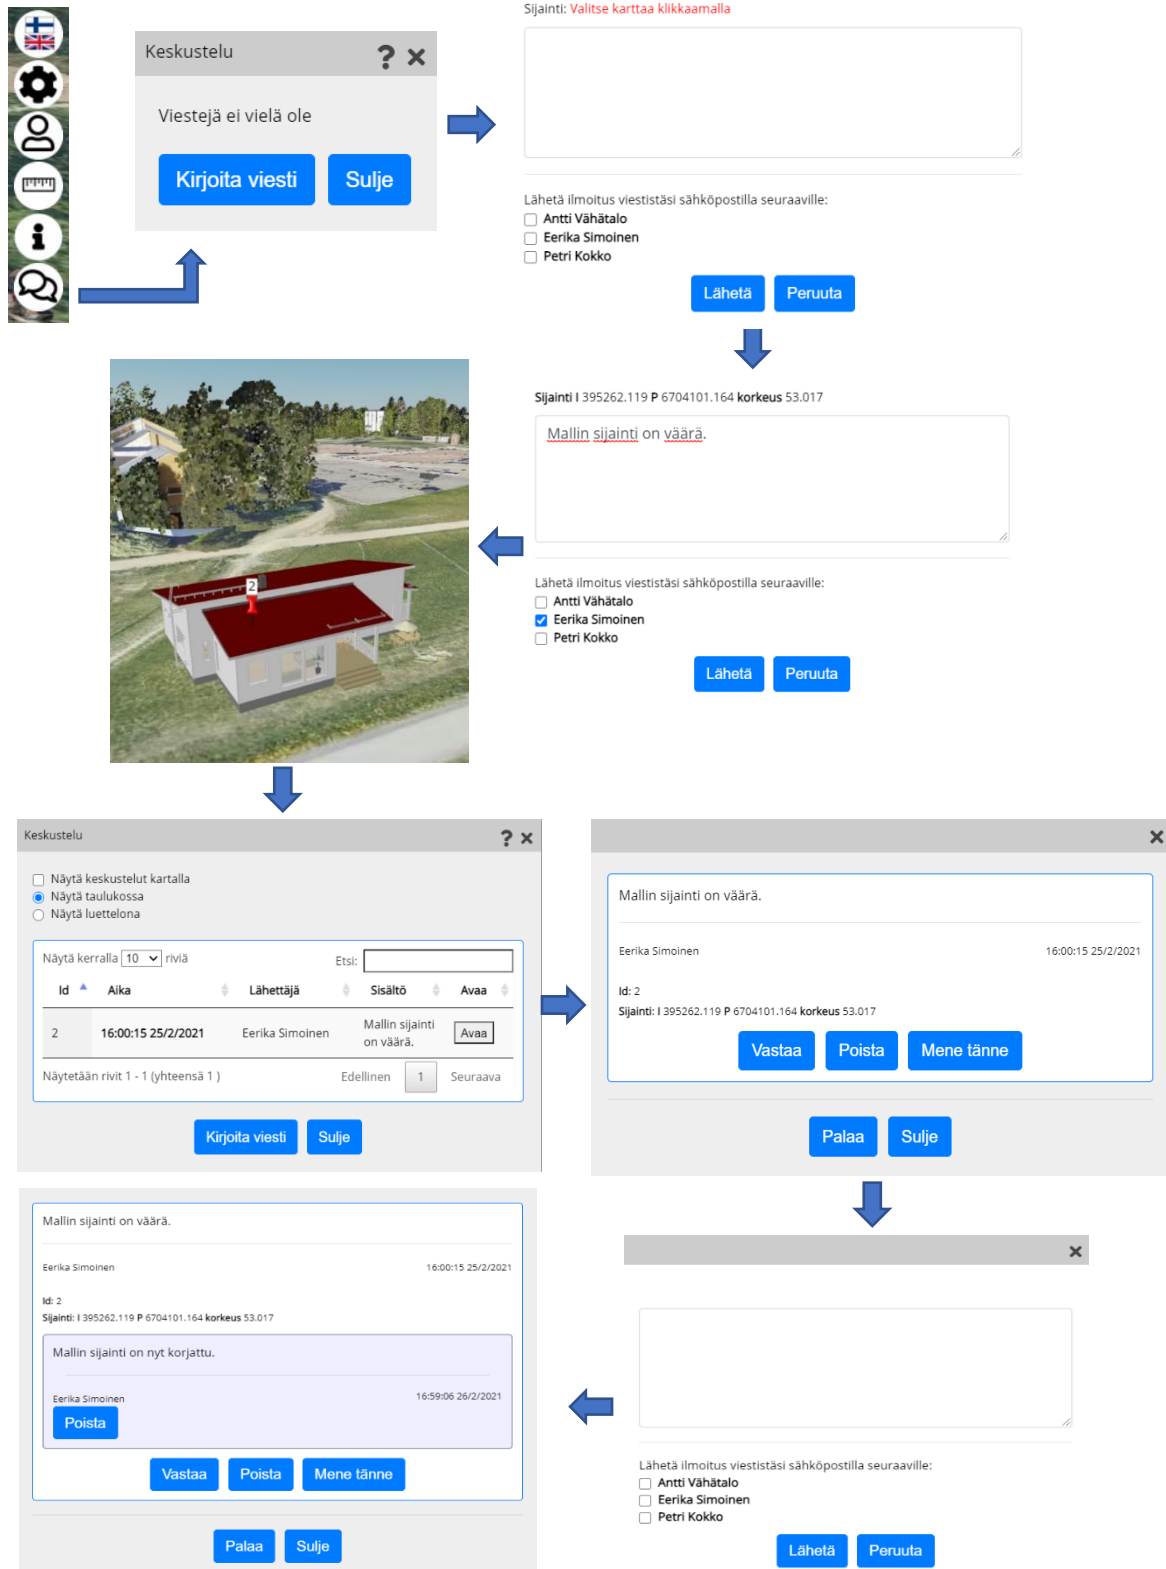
Keskustelu ? ×

Viestejä ei vielä ole

Kirjoita viesti Sulje

Sijainti: Valitse karttaa klikkaamalla

Lähetä ilmoitus viestistäsi sähköpostilla seuraaville:
Antti Vähätalo
Eerika Simoinen
Petri Kokko

Lähetä Peruuta

Sijainti I 395262.119 P 6704101.164 korkeus 53.017

Mallin sijainti on väärä.

Lähetä ilmoitus viestistäsi sähköpostilla seuraaville:
Antti Vähätalo
Eerika Simoinen
Petri Kokko

Lähetä Peruuta

2

Keskustelu ? ×

Näytä keskustelut kartalla
Näytä taulukossa
Näytä luettelona

Näytä kerralla 10 riviä Etsi:

| Id | Aika | Lähettäjä | Sisältö | Avaa |
|---|---|---|---|---|
| 2 | 16:00:15 25/2/2021 | Eerika Simoinen | Mallin sijainti on väärä. | Avaa |

Näytetään rivit 1 - 1 (yhteensä 1 ) Edellinen 1 Seuraava

Kirjoita viesti Sulje

×

Mallin sijainti on väärä.

Eerika Simoinen 16:00:15 25/2/2021

Id: 2
Sijainti: I 395262.119 P 6704101.164 korkeus 53.017

Vastaa Poista Mene tänne

Palaa Sulje

Mallin sijainti on väärä.

Eerika Simoinen 16:00:15 25/2/2021

Id: 2
Sijainti: I 395262.119 P 6704101.164 korkeus 53.017

Mallin sijainti on nyt korjattu.

Eerika Simoinen 16:59:06 26/2/2021

Poista

Vastaa Poista Mene tänne

Palaa Sulje

×

Lähetä ilmoitus viestistäsi sähköpostilla seuraaville:
Antti Vähätalo
Eerika Simoinen
Petri Kokko

Lähetä Peruuta